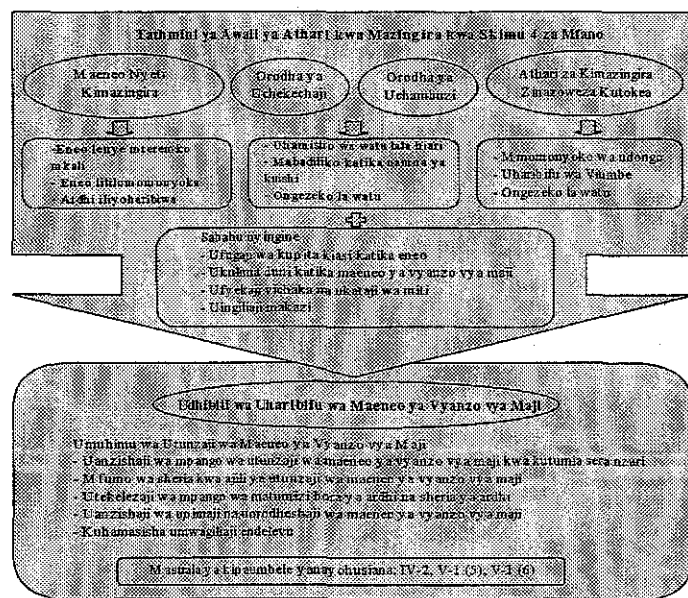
Tathmini ya Awali ya Athari kwa Mazingira kwa Skimu 4 za Mfano

Maeneo Nyeti Kimazingira

Orodha ya Uchekechaji

Orodha ya Uchambuzi

Athari za Kimazingira Zinazoweza Kutokea

-Eneo lenye mmomonyoko mkali
- Eneo linalomomonyoka
- Ardhi iliyoharibiwa

- Uhamisho wa watu takribani
- Mabadiliko katika namna ya kuishi
- Ongezeko la watu

- Mmomonyoko wa udongo
- Uharibifu wa Viumbe
- Ongezeko la watu

Sababu nyingine
- Ufugaji wa kupita kiasi katika eneo
- Ukulima duni katika maeneo ya vyanzo vya maji
- Ufyekaji vichaka na ukataji wa miti
- Uingiliaji makazi

Udhibiti wa Uharibifu wa Maeneo ya Vyanzo vya Maji

Umuhimu wa Utunzaji wa Maeneo ya Vyanzo vya Maji
- Uanzishaji wa mpango wa utunzaji wa maeneo ya vyanzo vya maji kwa kutumia sera nzuri
- Mfumo wa sheria kwa ajili ya utunzaji wa maeneo ya vyanzo vya maji
- Utekelezaji wa mpango wa matumizi bora ya ardhi na sheria yake
- Uanzishaji wa upimaji na uorodheshaji wa maeneo ya vyanzo vya maji
- Kuhamasisha umwagiliaji endelevu

Masuala ya kipaumbele yanayohusiana: IV-2, V-1 (5), V-1 (6)